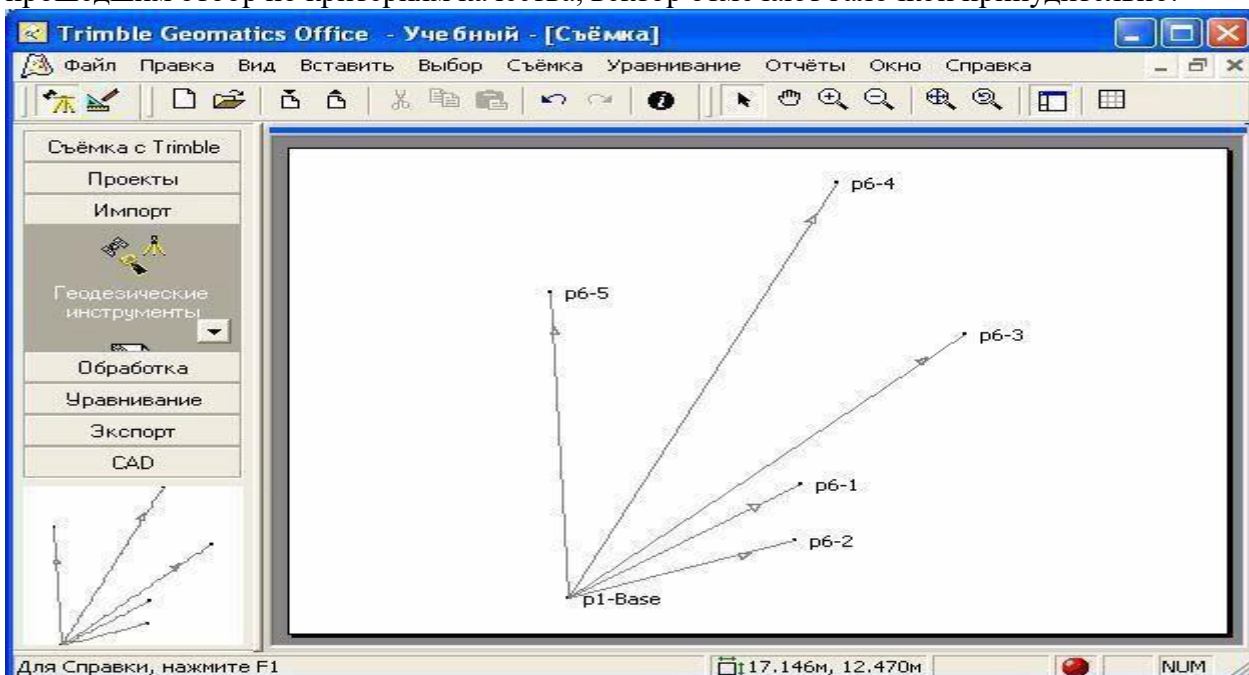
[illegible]

Trimble Geomatics Office - Учебный - [Съёмка]

Файл Правка Вид Вставить Выбор Съёмка Уравнивание Отчёты Окно Справка

Съёмка с Trimble
Проекты
Импорт
Геодезические инструменты
Обработка
Уравнивание
Экспорт
CAD

p6-4
p6-5
p6-3
p6-1
p6-2
p1-Base

Для Справки, нажмите F1
17.146м, 12.470м
NUM